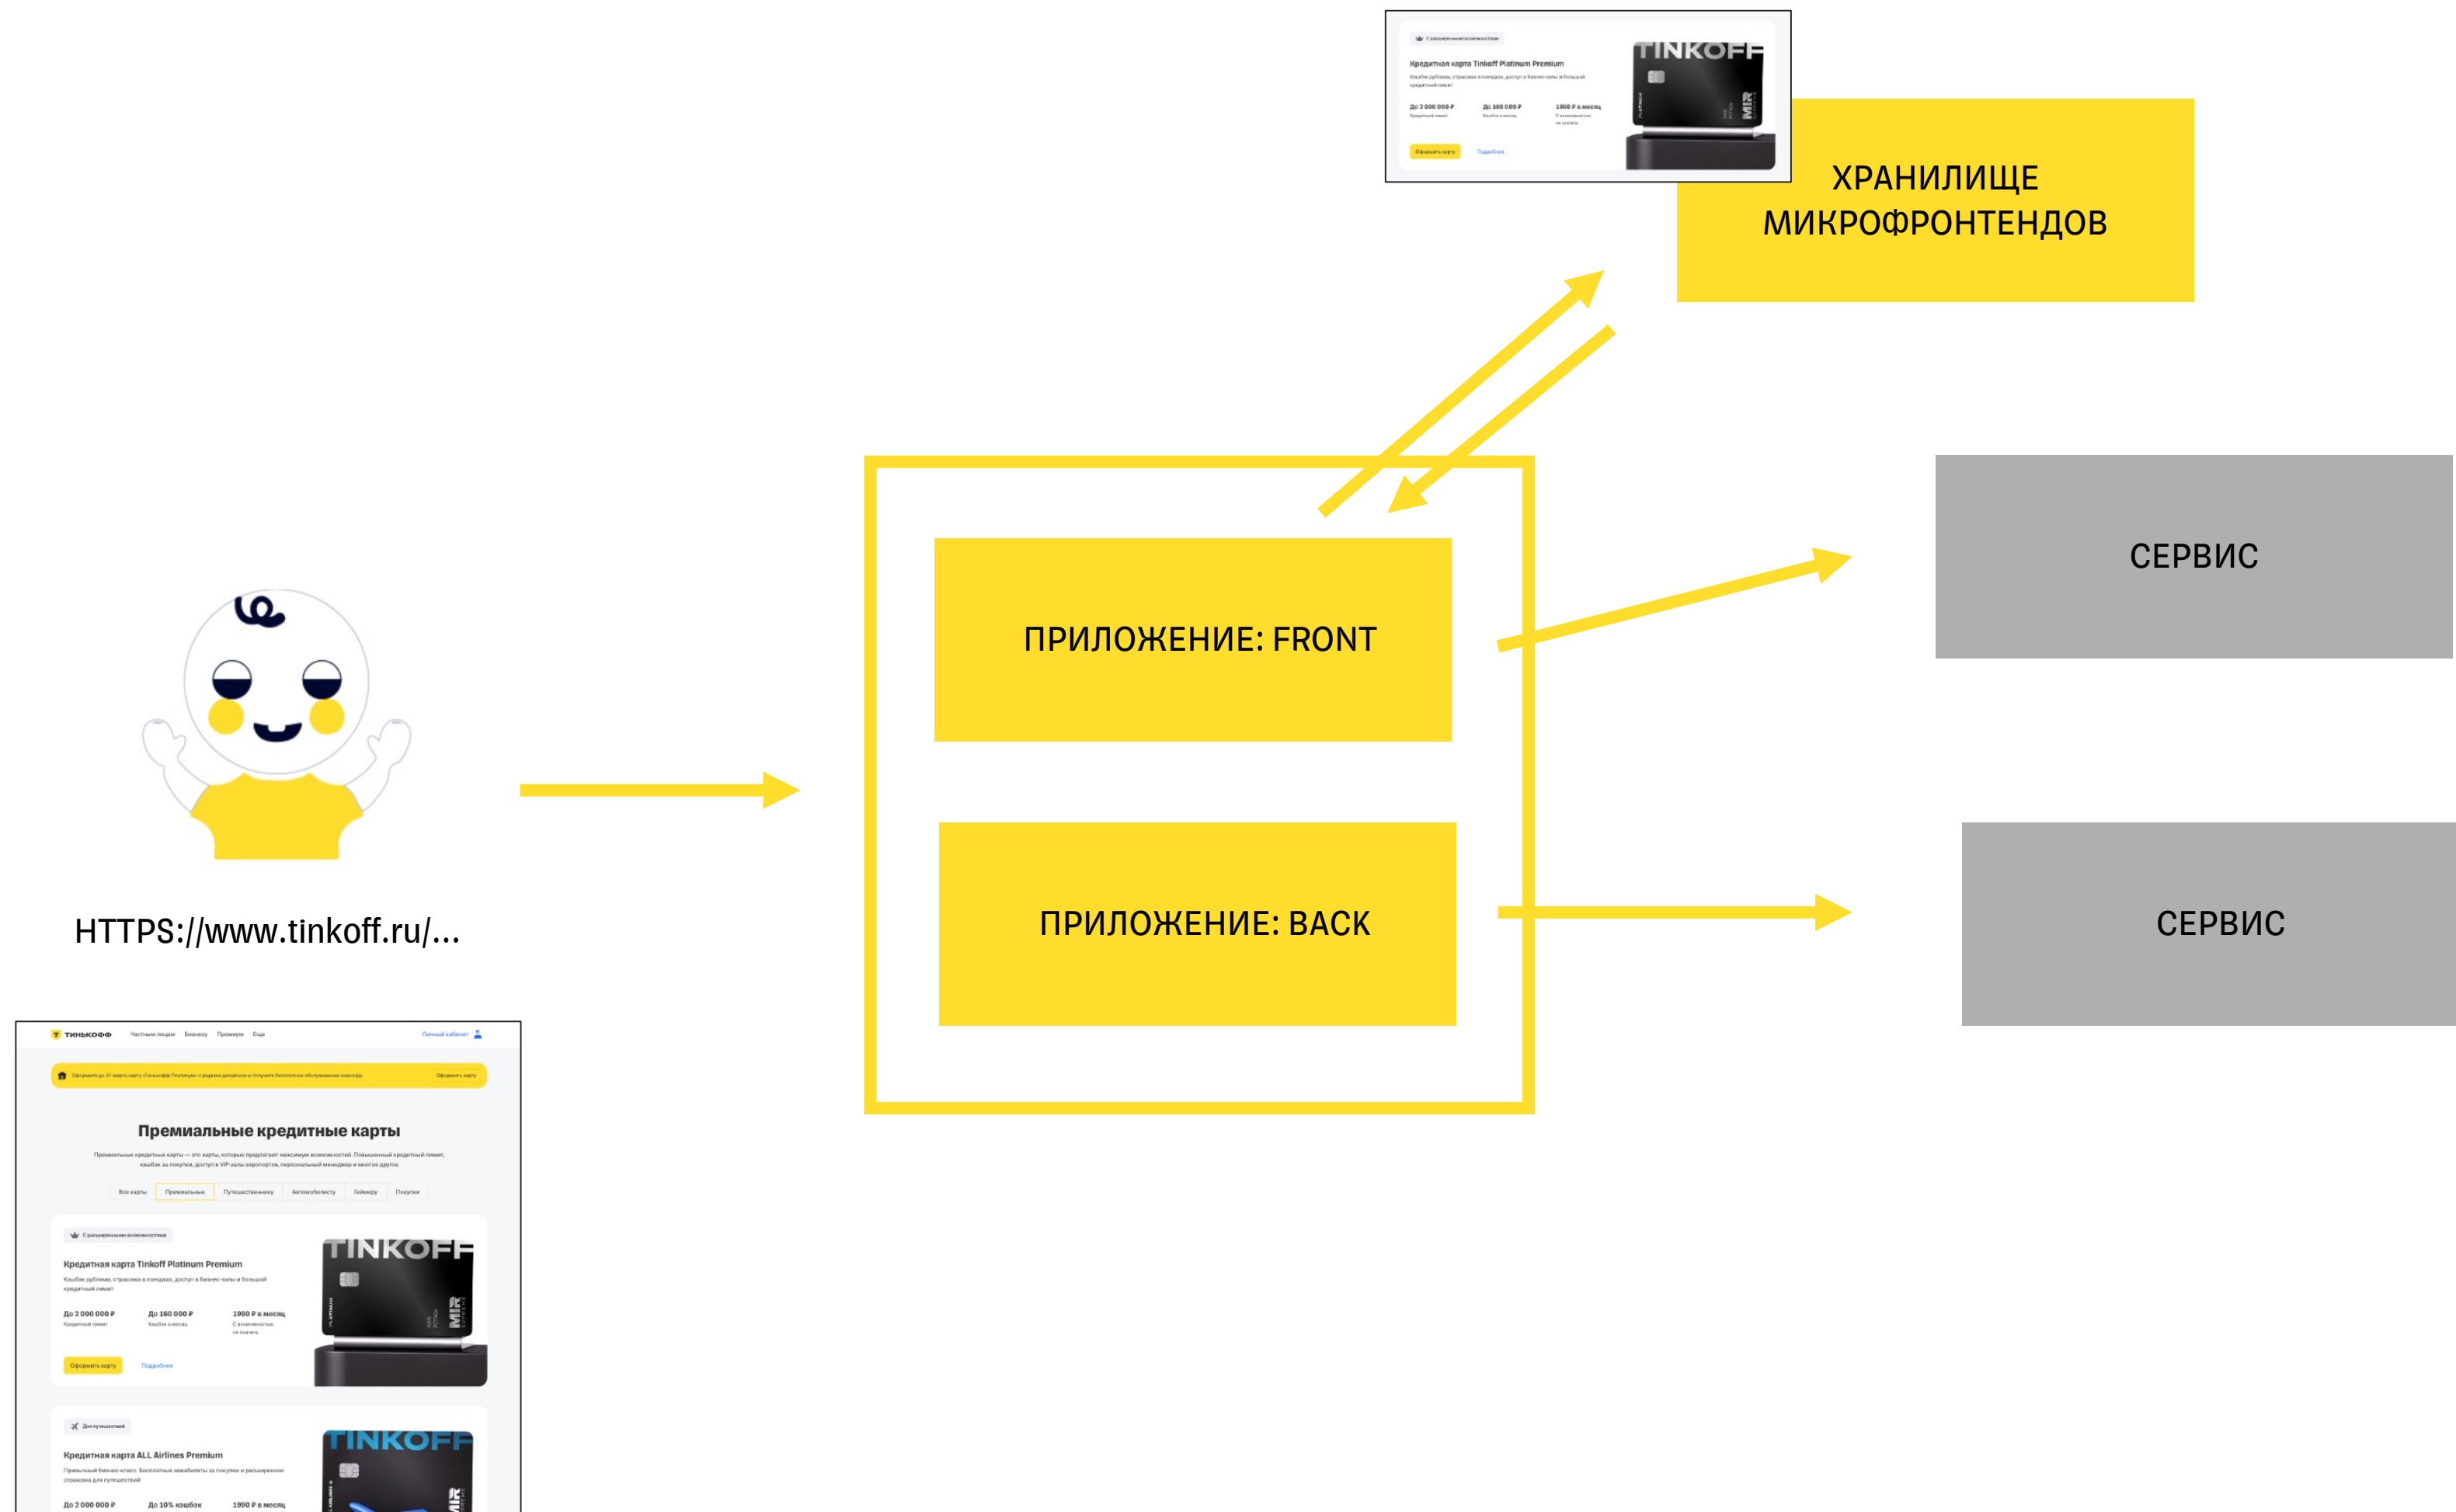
С расширенными возможностями
Кредитная карта Tinkoff Platinum Premium
До 2 000 000 ₽
До 160 000 ₽
1990 ₽ в месяц
Оформить карту
Подробнее
TINKOFF

ХРАНИЛИЩЕ МИКРОФРОНТЕНДОВ

СЕРВИС

ПРИЛОЖЕНИЕ: FRONT

ПРИЛОЖЕНИЕ: BACK

СЕРВИС

HTTPS://www.tinkoff.ru/...

ТИНЬКОФФ
Частным лицам
Бизнесу
Премиум
Еще
Личный кабинет
Оформить карту

Премиальные кредитные карты

Все карты
Премиальные
Путешественнику
Автомобилисту
Геймеру
Покупки

С расширенными возможностями
Кредитная карта Tinkoff Platinum Premium
До 2 000 000 ₽
До 160 000 ₽
1990 ₽ в месяц
Оформить карту
Подробнее
TINKOFF

Для путешествий
Кредитная карта ALL Airlines Premium
До 2 000 000 ₽
До 10% кэшбэк
1990 ₽ в месяц
TINKOFF